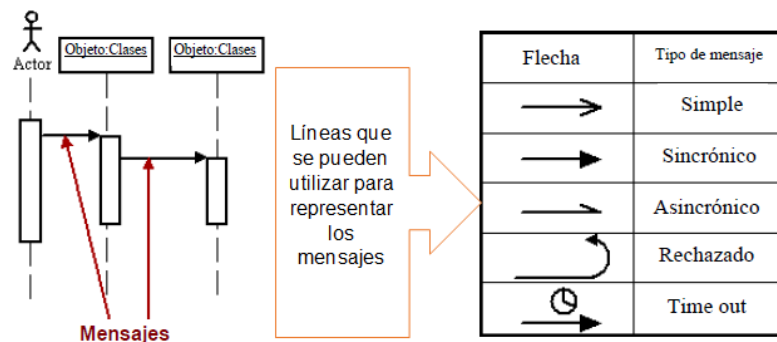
Actor

Objeto:Clases

Objeto:Clases

Mensajes

Líneas que se pueden utilizar para representar los mensajes

| Flecha | Tipo de mensaje |
|---|---|
| | Simple |
| | Sincrónico |
| | Asincrónico |
| | Rechazado |
| | Time out |